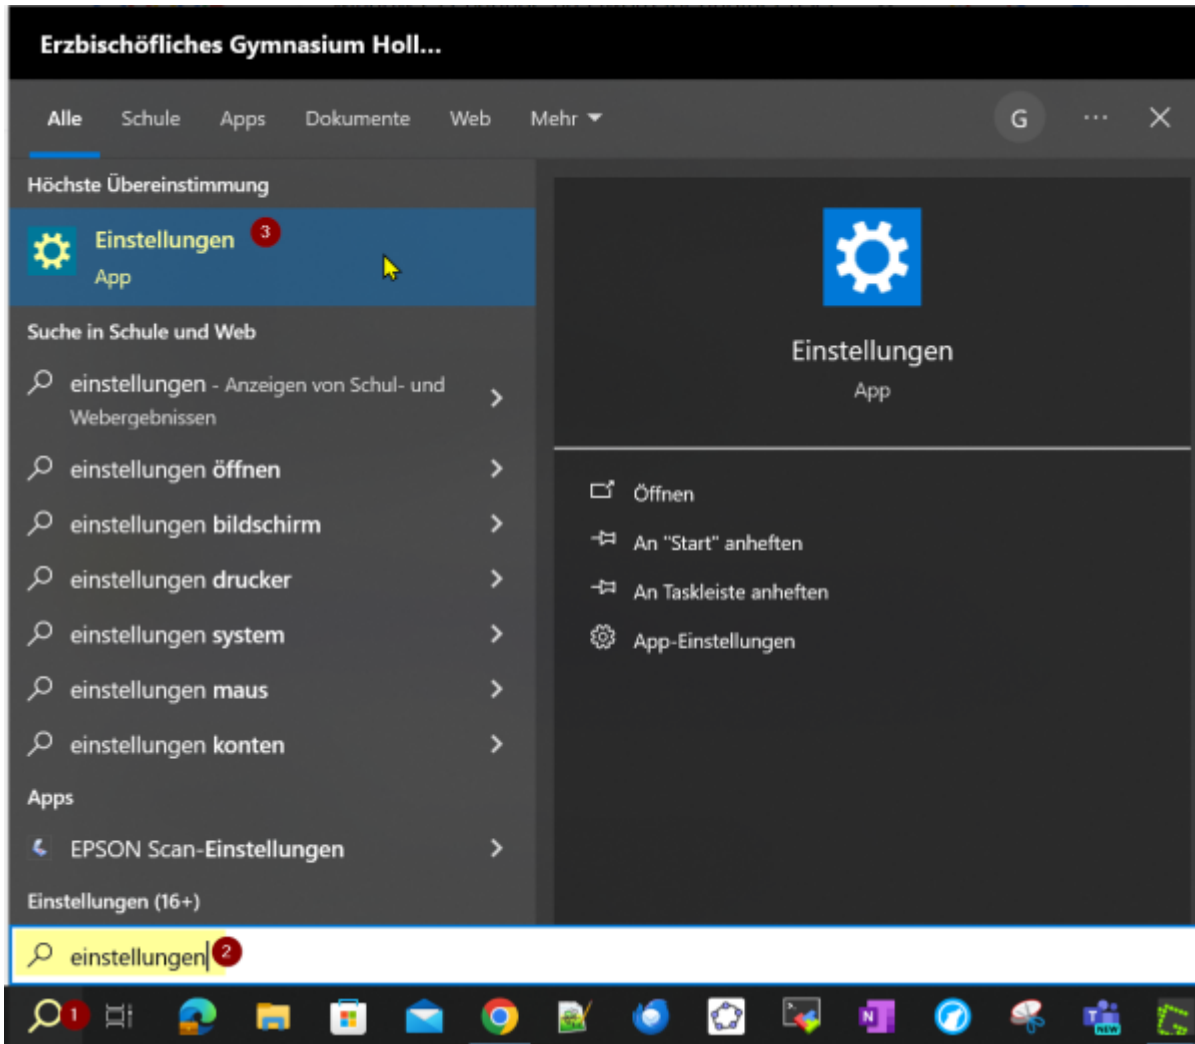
Erzbischöfliches Gymnasium Holl...

Alle Schule Apps Dokumente Web Mehr

G ··· ✕

Höchste Übereinstimmung

Einstellungen 3
App

Suche in Schule und Web

einstellungen - Anzeigen von Schul- und Webergebnissen

einstellungen öffnen

einstellungen bildschirm

einstellungen drucker

einstellungen system

einstellungen maus

einstellungen konten

Apps

EPSON Scan-Einstellungen

Einstellungen (16+)

Einstellungen
App

Öffnen

An "Start" anheften

An Taskleiste anheften

App-Einstellungen

einstellungen 2

1